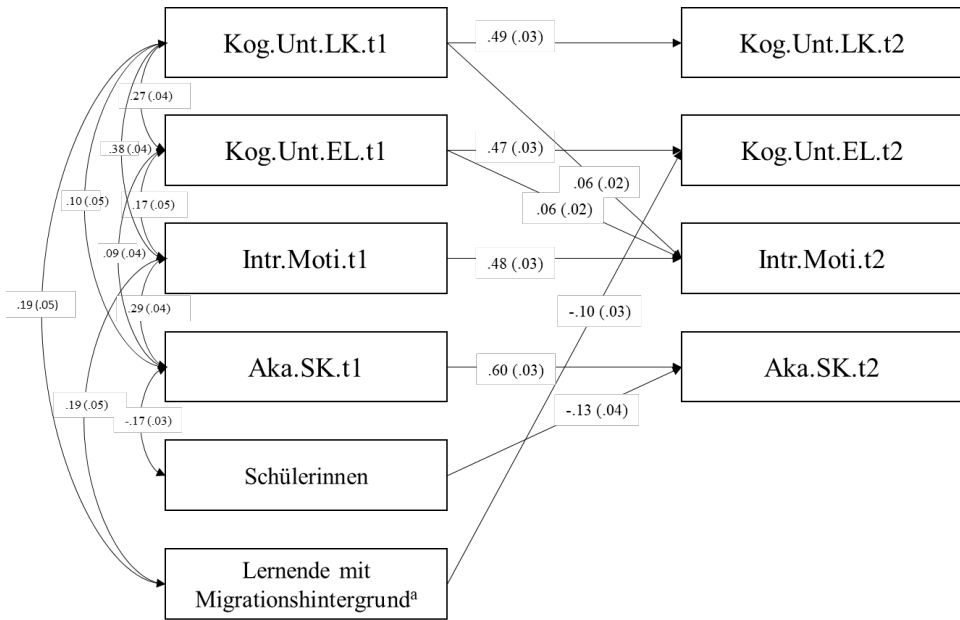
Kog.Unt.LK.t1

.49 (.03)

Kog.Unt.LK.t2

.27 (.04)

Kog.Unt.EL.t1

.47 (.03)

Kog.Unt.EL.t2

.38 (.04)

.06 (.02)

.10 (.05)

.17 (.05)

.06 (.02)

Intr.Moti.t1

.48 (.03)

Intr.Moti.t2

.09 (.04)

.19 (.05)

.29 (.04)

-.10 (.03)

Aka.SK.t1

.60 (.03)

Aka.SK.t2

.19 (.05)

-.17 (.03)

-.13 (.04)

Schülerinnen

Lernende mit Migrationshintergrund$^{a}$